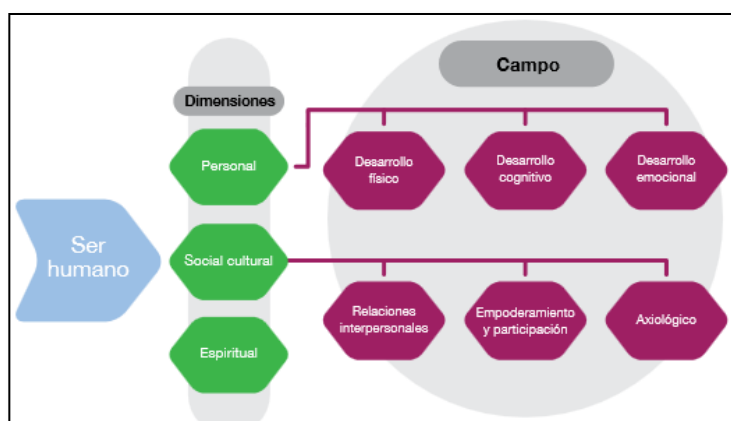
Campo

Dimensiones

Ser humano

Personal

Social cultural

Espiritual

Desarrollo físico

Desarrollo cognitivo

Desarrollo emocional

Relaciones interpersonales

Empoderamiento y participación

Axiológico